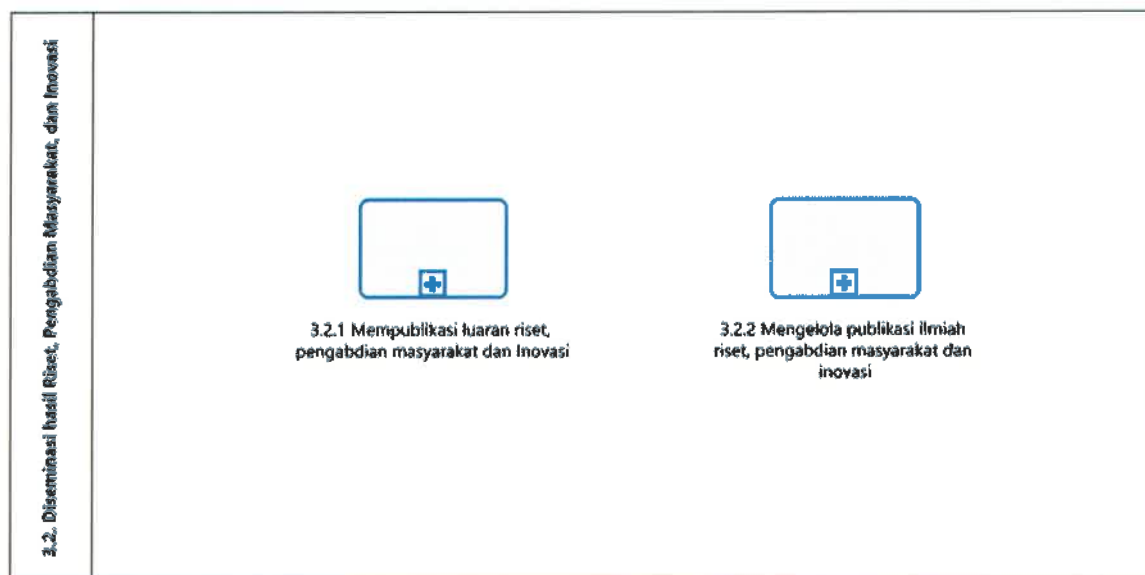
3.2. Diseminasi hasil Riset, Pengabdian Masyarakat, dan Inovasi

3.2.1 Mempublikasi luaran riset, pengabdian masyarakat dan Inovasi

3.2.2 Mengelola publikasi ilmiah riset, pengabdian masyarakat dan inovasi